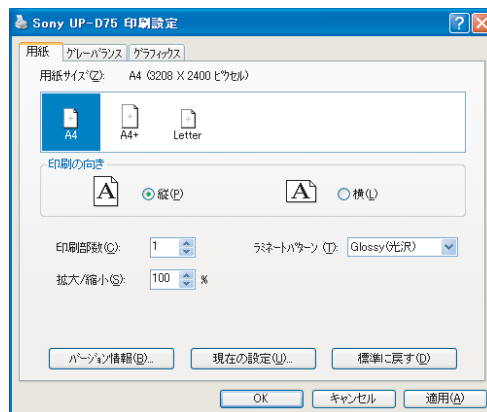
Sony UP-D75 印刷設定

用紙 | グレーバランス | グラフィックス

用紙サイズ(Z): A4 (3208 X 2400 ピクセル)

A4
A4+
Letter

印刷の向き

縦(P)

横(L)

印刷部数(C): 1

ラミネートパターン (T): Glossy(光沢)

拡大/縮小(S): 100 %

バージョン情報(B)...

現在の設定(U)...

標準に戻す(D)

OK

キャンセル

適用(A)